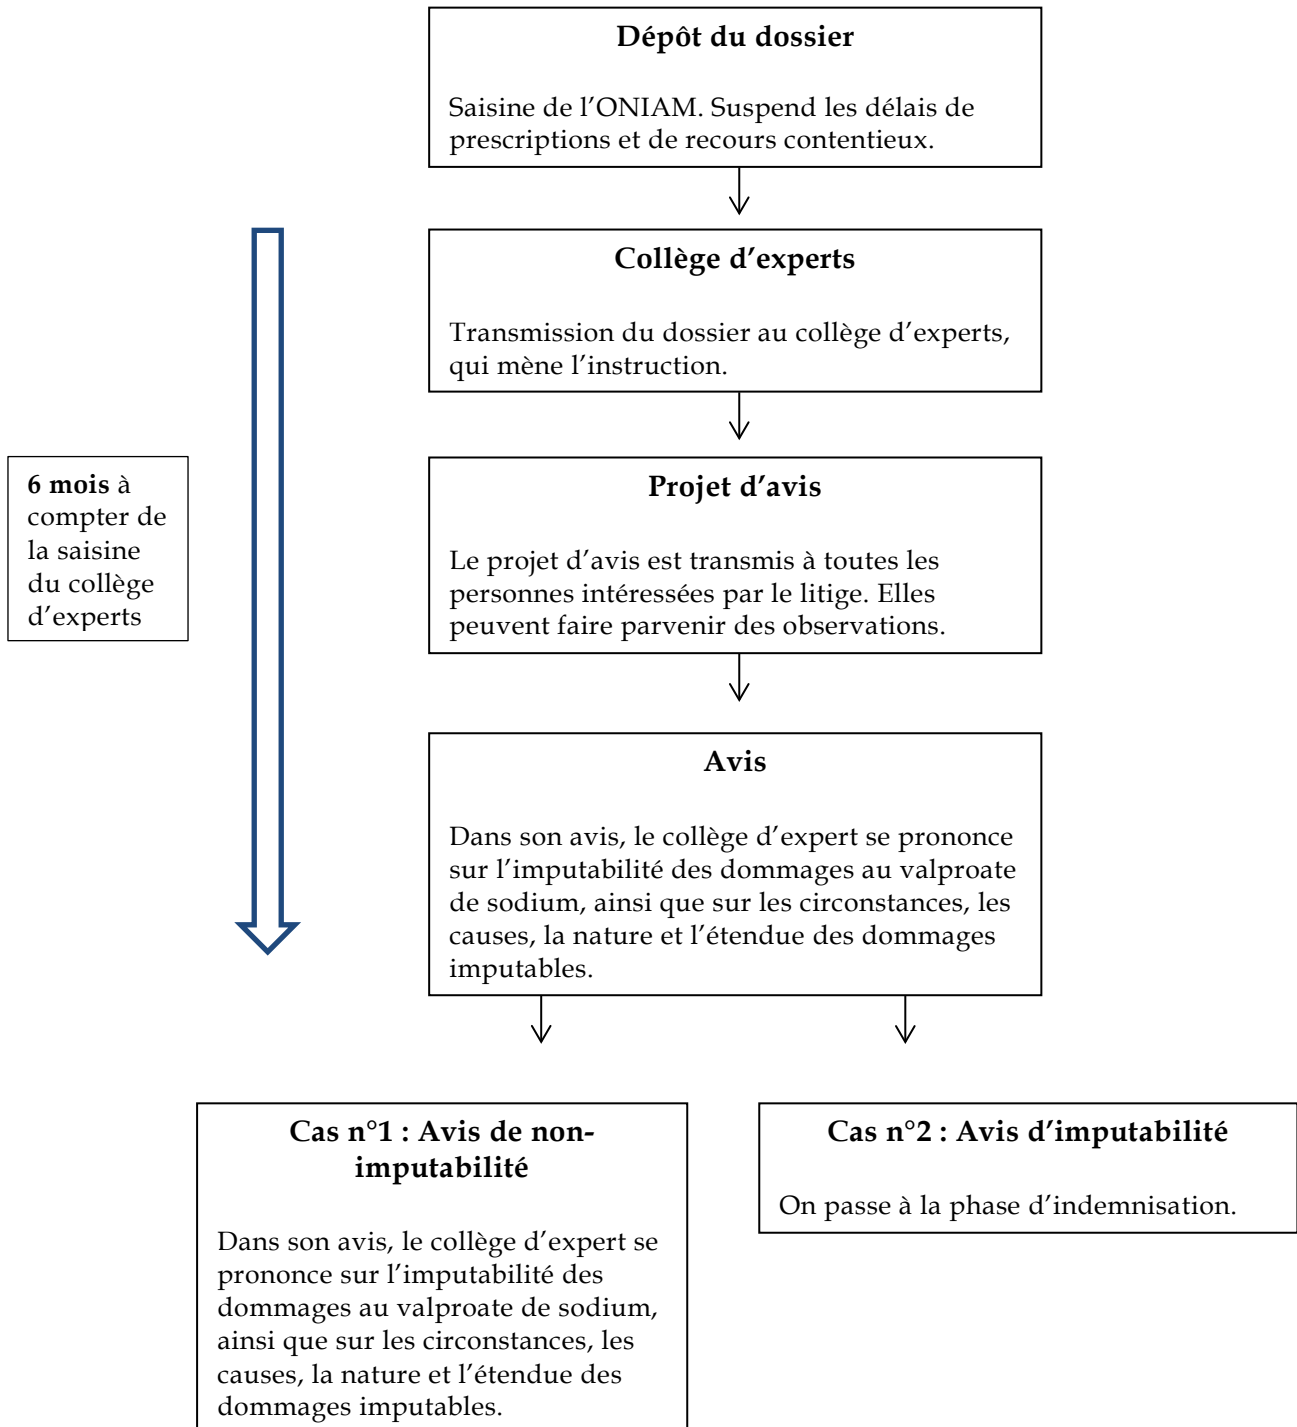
Dépôt du dossier

Saisine de l’ONIAM. Suspend les délais de prescriptions et de recours contentieux.

Collège d’experts

Transmission du dossier au collège d’experts, qui mène l’instruction.

6 mois à compter de la saisine du collège d’experts

Projet d’avis

Le projet d’avis est transmis à toutes les personnes intéressées par le litige. Elles peuvent faire parvenir des observations.

Avis

Dans son avis, le collège d’expert se prononce sur l’imputabilité des dommages au valproate de sodium, ainsi que sur les circonstances, les causes, la nature et l’étendue des dommages imputables.

Cas n°1 : Avis de non-imputabilité

Dans son avis, le collège d’expert se prononce sur l’imputabilité des dommages au valproate de sodium, ainsi que sur les circonstances, les causes, la nature et l’étendue des dommages imputables.

Cas n°2 : Avis d’imputabilité

On passe à la phase d’indemnisation.